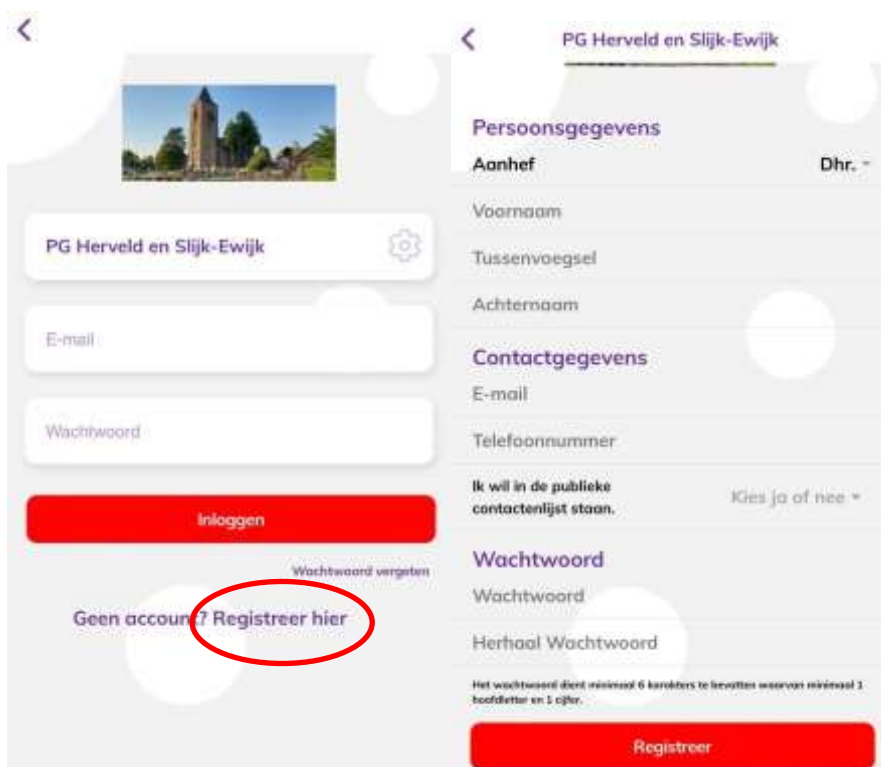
PG Herveld en Slijk-Ewijk

E-mail

Wachtwoord

Inloggen

Wachtwoord vergeten

Geen account? Registreer hier

PG Herveld en Slijk-Ewijk

Persoonsgegevens

Aanhef Dhr.

Voornaam

Tussenvoegsel

Achternaam

Contactgegevens

E-mail

Telefoonnummer

Ik wil in de publieke contactenlijst staan. Kies ja of nee

Wachtwoord

Wachtwoord

Herhaal Wachtwoord

Het wachtwoord dient minimaal 6 karakters te bevatten waarvan minimaal 1 hoofdletter en 1 cijfer.

Registreer